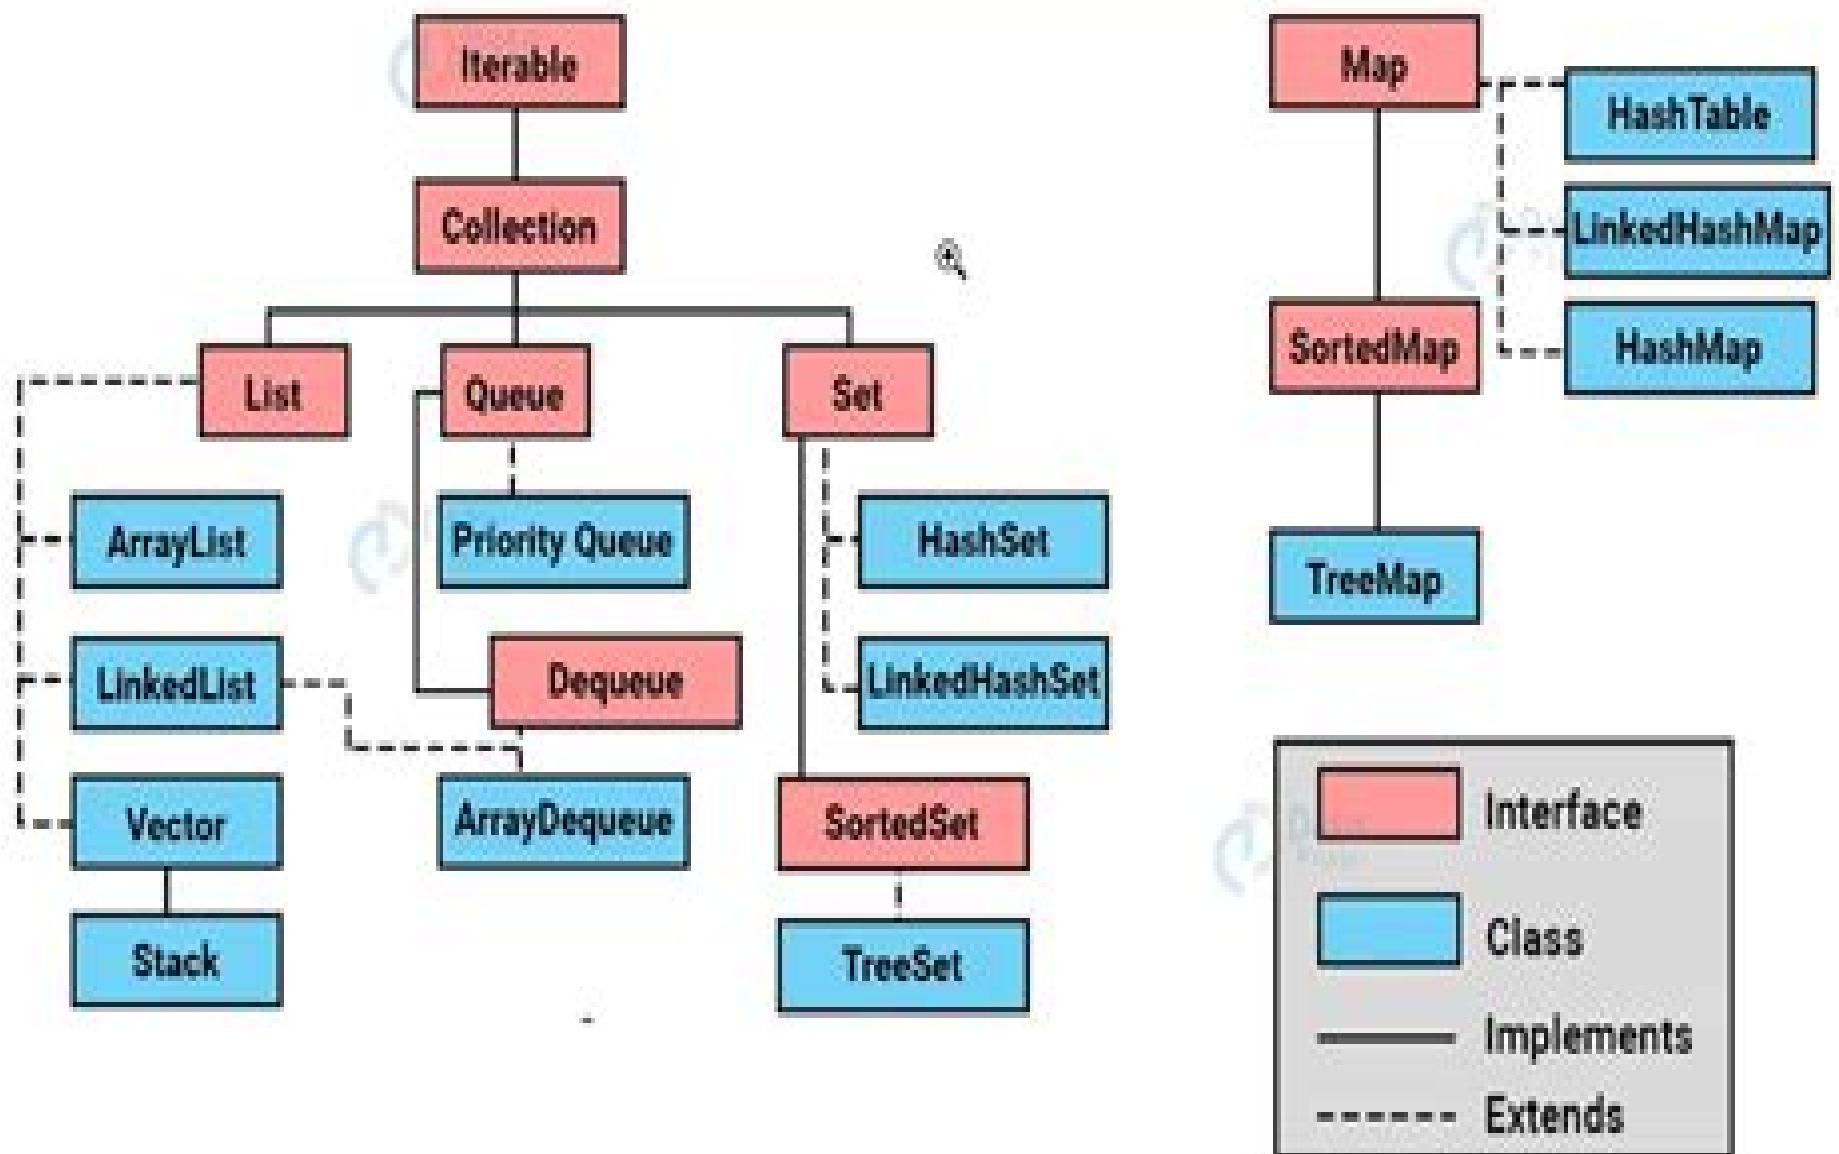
Iterable
Collection
List
Queue
Set
ArrayList
Priority Queue
HashSet
LinkedList
Dequeue
LinkedHashSet
Vector
ArrayDequeue
SortedSet
Stack
TreeSet

Map
HashTable
LinkedHashMap
SortedMap
HashMap
TreeMap

Interface
Class
Implements
Extends